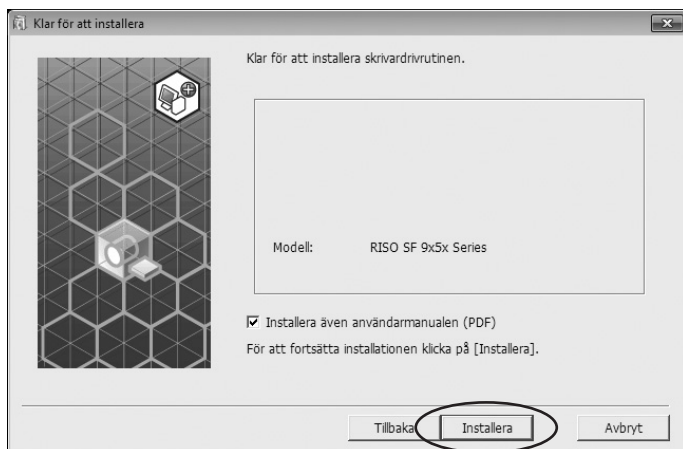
Klar för att installera

Klar för att installera skrivardrivrutinen.

Modell: RISO SF 9x5x Series

☑ Installera även användarmanualen (PDF)

För att fortsätta installationen klicka på [Installera].

Tillbaka Installera Avbryt